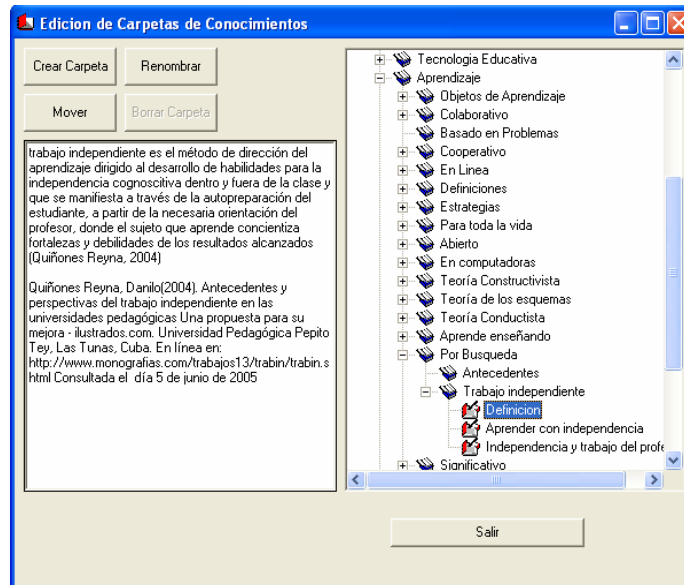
Edicion de Carpetas de Conocimientos

Crear Carpeta
Renombrar
Mover
Borrar Carpeta

trabajo independiente es el método de dirección del aprendizaje dirigido al desarrollo de habilidades para la independencia cognoscitiva dentro y fuera de la clase y que se manifiesta a través de la autopreparación del estudiante, a partir de la necesaria orientación del profesor, donde el sujeto que aprende concientiza fortalezas y debilidades de los resultados alcanzados (Quiñones Reyna, 2004)

Quiñones Reyna, Danilo(2004). Antecedentes y perspectivas del trabajo independiente en las universidades pedagógicas Una propuesta para su mejora - ilustrados.com. Universidad Pedagógica Pepito Tey, Las Tunas, Cuba. En línea en: http://www.monografias.com/trabajos13/trabin/trabin.shtml Consultada el día 5 de junio de 2005

Tecnologia Educativa
Aprendizaje
Objetos de Aprendizaje
Colaborativo
Basado en Problemas
Cooperativo
En Linea
Definiciones
Estrategias
Para toda la vida
Abierto
En computadoras
Teoría Constructivista
Teoría de los esquemas
Teoría Conductista
Aprende enseñando
Por Busqueda
Antecedentes
Trabajo independiente
Definicion
Aprender con independencia
Independencia y trabajo del profe
Significativo

Salir